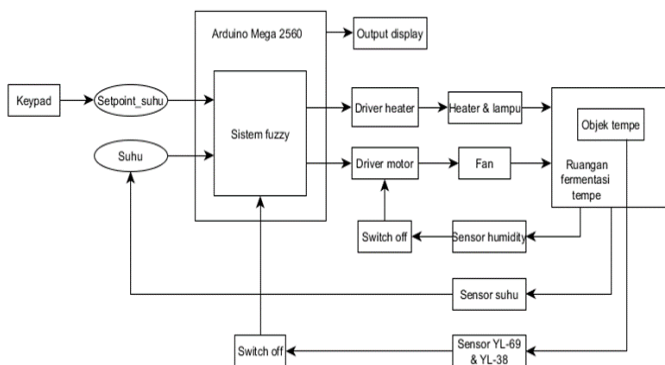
Arduino Mega 2560

Output display

Keypad

Setpoint_suhu

Sistem fuzzy

Driver heater

Heater & lampu

Objek tempe

Suhu

Driver motor

Fan

Ruangan fermentasi tempe

Switch off

Sensor humidity

Sensor suhu

Switch off

Sensor YL-69 & YL-38